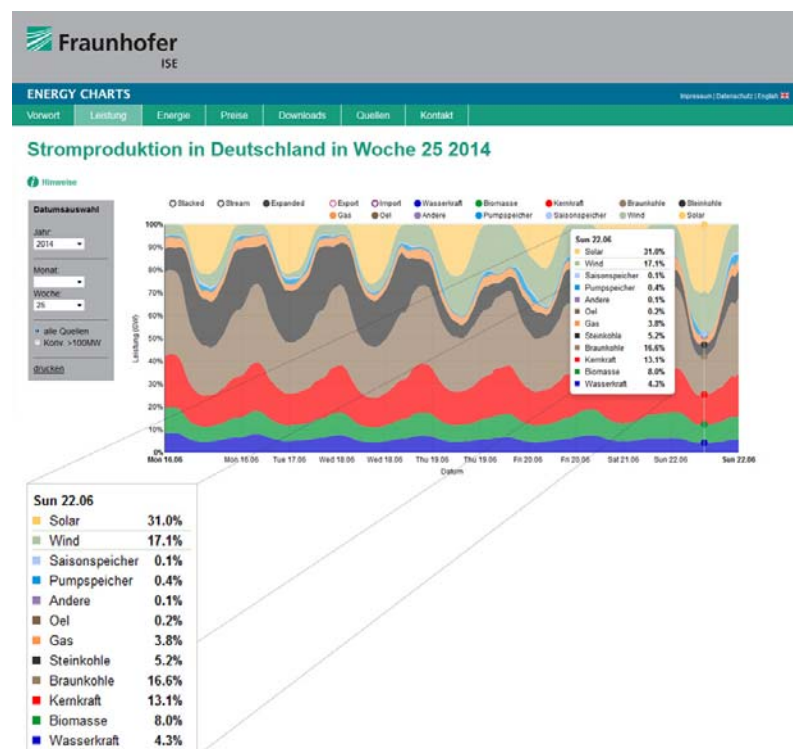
Fraunhofer
ISE

ENERGY CHARTS
Impressum | Datenschutz | English

Vorwort | Leistung | Energie | Preise | Downloads | Quellen | Kontakt

Stromproduktion in Deutschland in Woche 25 2014

Hinweise

Datumsauswahl
Jahr:
2014
Monat:
Woche:
25
alle Quellen
Konv. >100MW
drucken

Stacked Stream Expanded
Export Import Wasserkraft Biomasse Kernkraft Braunkohle Steinkohle Gas Oel Andere Pumpspeicher Saisonspeicher Wind Solar

100% 90% 80% 70% 60% 50% 40% 30% 20% 10% 0%
Leistung (GW)

Mon 16.06 Mon 16.06 Tue 17.06 Wed 18.06 Wed 18.06 Thu 19.06 Thu 19.06 Fri 20.06 Fri 20.06 Sat 21.06 Sun 22.06 Sun 22.06
Datum

Sun 22.06
Solar 31.0%
Wind 17.1%
Saisonspeicher 0.1%
Pumpspeicher 0.4%
Andere 0.1%
Oel 0.2%
Gas 3.8%
Steinkohle 5.2%
Braunkohle 16.6%
Kernkraft 13.1%
Biomasse 8.0%
Wasserkraft 4.3%

Sun 22.06
Solar 31.0%
Wind 17.1%
Saisonspeicher 0.1%
Pumpspeicher 0.4%
Andere 0.1%
Oel 0.2%
Gas 3.8%
Steinkohle 5.2%
Braunkohle 16.6%
Kernkraft 13.1%
Biomasse 8.0%
Wasserkraft 4.3%